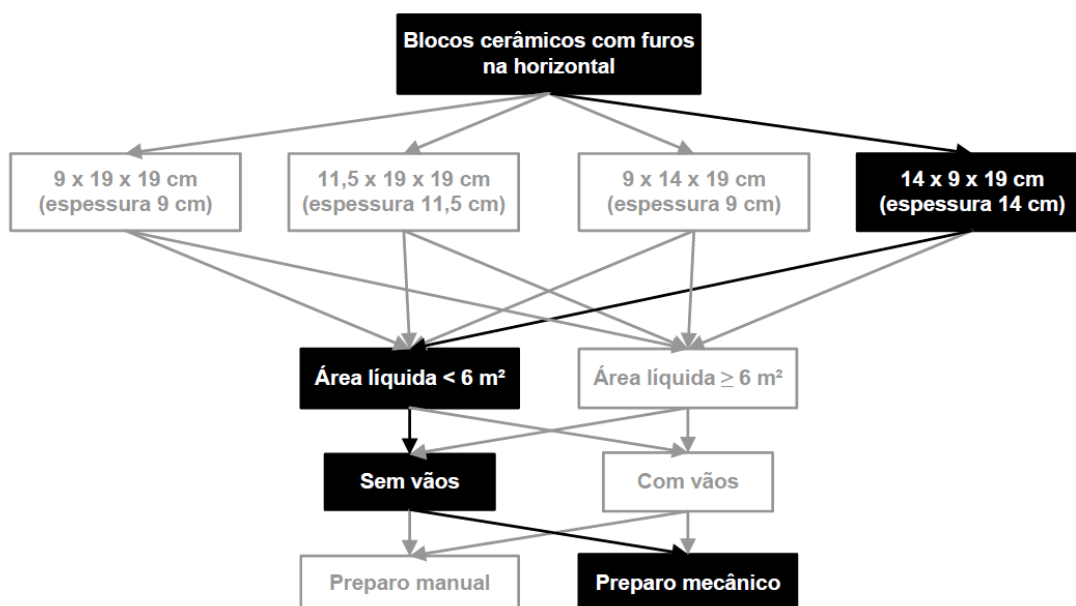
Blocos cerâmicos com furos na horizontal

9 x 19 x 19 cm (espessura 9 cm)

11,5 x 19 x 19 cm (espessura 11,5 cm)

9 x 14 x 19 cm (espessura 9 cm)

14 x 9 x 19 cm (espessura 14 cm)

Área líquida < 6 m²

Área líquida $\geq$ 6 m²

Sem vãos

Com vãos

Preparo manual

Preparo mecânico